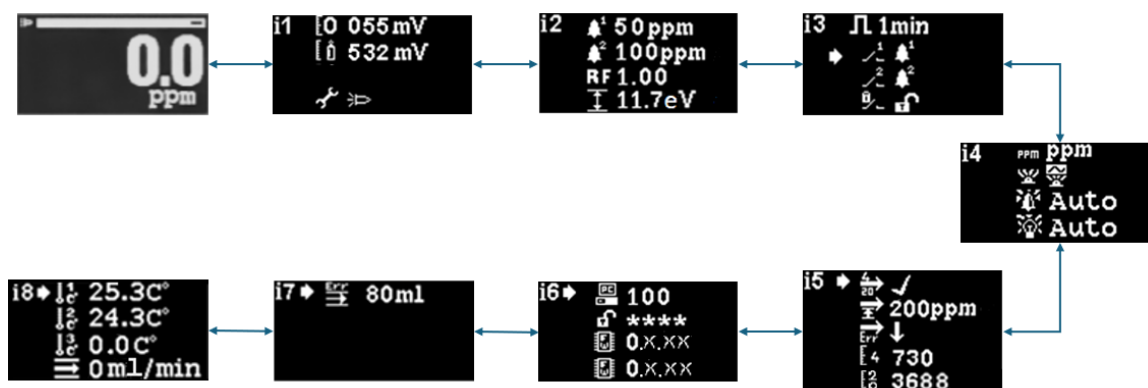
0.0
ppm

i1
0 055mV
532mV

i2
1 50ppm
2 100ppm
RF 1.00
11.7eV

i3
1min
1 1
2 2

i4
PPM ppm
Auto
Auto

i5
20
200ppm
Err
4 730
0 3688

i6
PC 100
****
0.X.XX
0.X.XX

i7
Err 80ml

i8
1 25.3C°
2 24.3C°
3 0.0C°
0ml/min